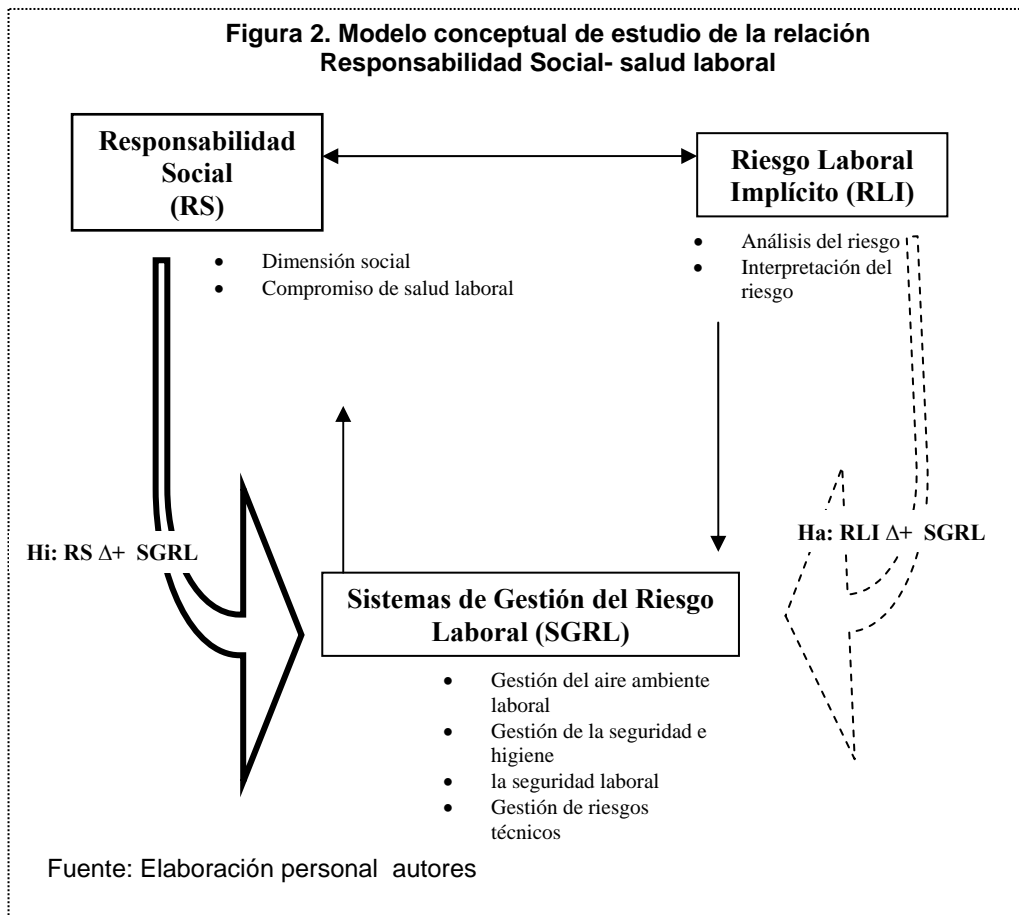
Figura 2. Modelo conceptual de estudio de la relación Responsabilidad Social- salud laboral

Responsabilidad Social (RS)

Riesgo Laboral Implícito (RLI)

- Dimensión social
- Compromiso de salud laboral

- Análisis del riesgo
- Interpretación del riesgo

Hi: RS $\Delta$+ SGRL

Ha: RLI $\Delta$+ SGRL

Sistemas de Gestión del Riesgo Laboral (SGRL)

- Gestión del aire ambiente laboral
- Gestión de la seguridad e higiene
- la seguridad laboral
- Gestión de riesgos técnicos

Fuente: Elaboración personal autores